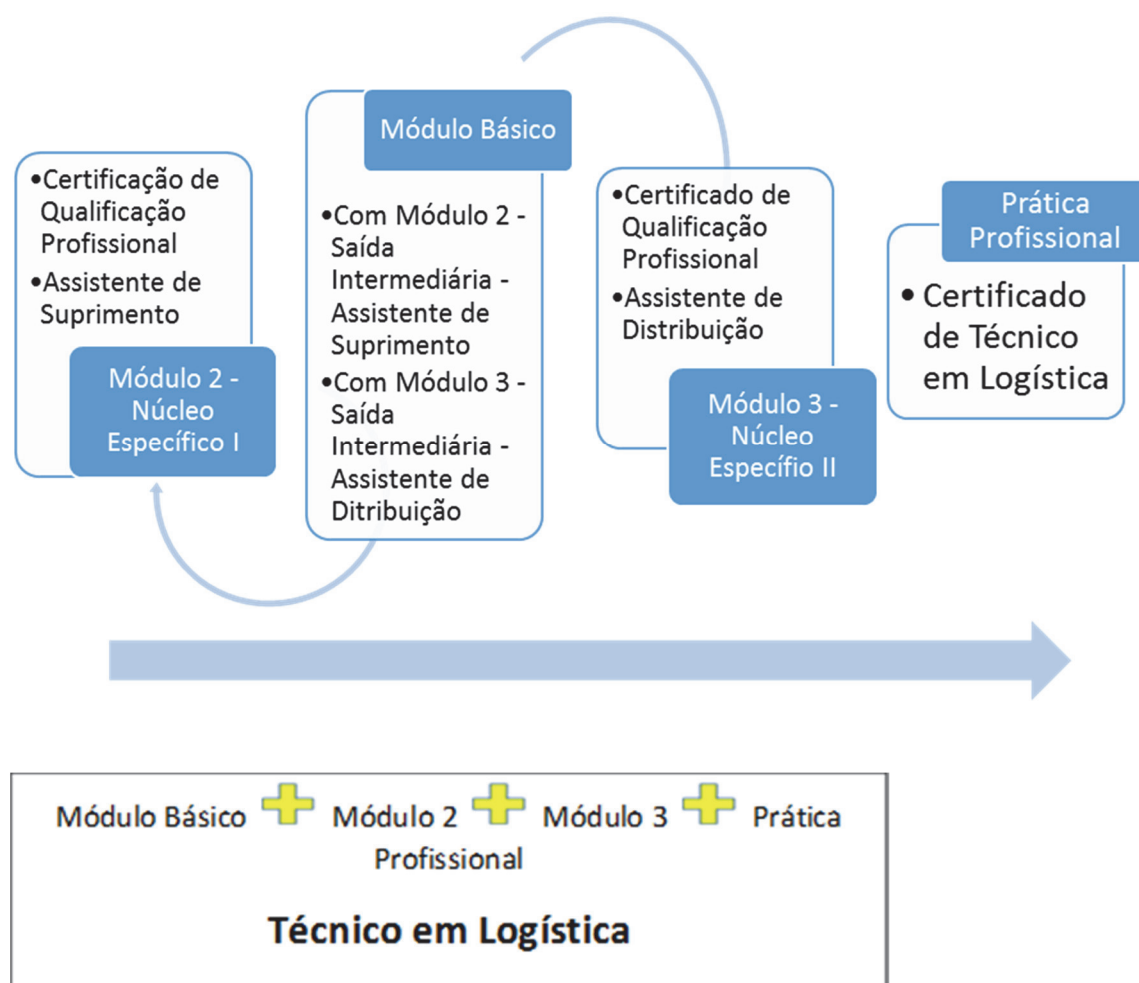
•Certificação de Qualificação Profissional
•Assistente de Suprimento

Módulo 2 - Núcleo Específico I

Módulo Básico

•Com Módulo 2 - Saída Intermediária - Assistente de Suprimento
•Com Módulo 3 - Saída Intermediária - Assistente de Ditribuição

•Certificado de Qualificação Profissional
•Assistente de Distribuição

Módulo 3 - Núcleo Específio II

Prática Profissional

• Certificado de Técnico em Logística

Módulo Básico + Módulo 2 + Módulo 3 + Prática Profissional

Técnico em Logística